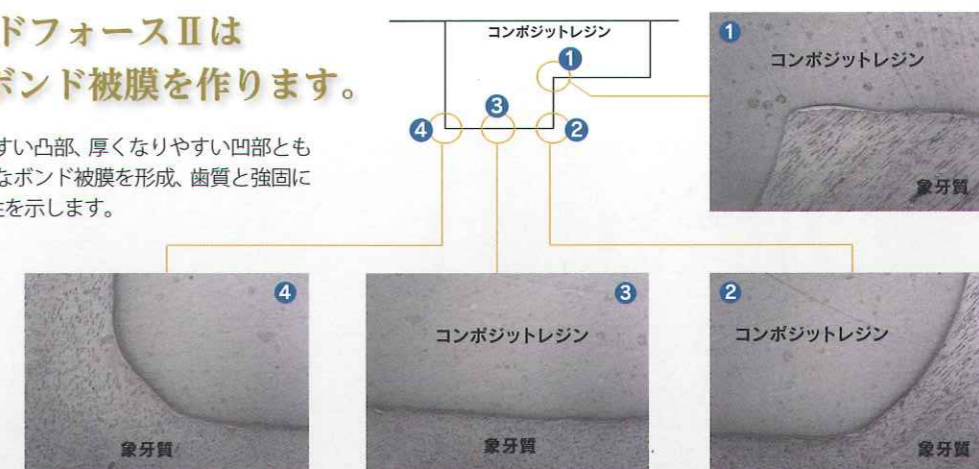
ドフォースⅡは
ボンド被膜を作ります。

すい凸部、厚くなりやすい凹部とも
なボンド被膜を形成、歯質と強固に
を示します。

コンポジットレジン

1
4
3
2

1
コンポジットレジン
象牙質

4
象牙質

3
コンポジットレジン
象牙質

2
コンポジットレジン
象牙質